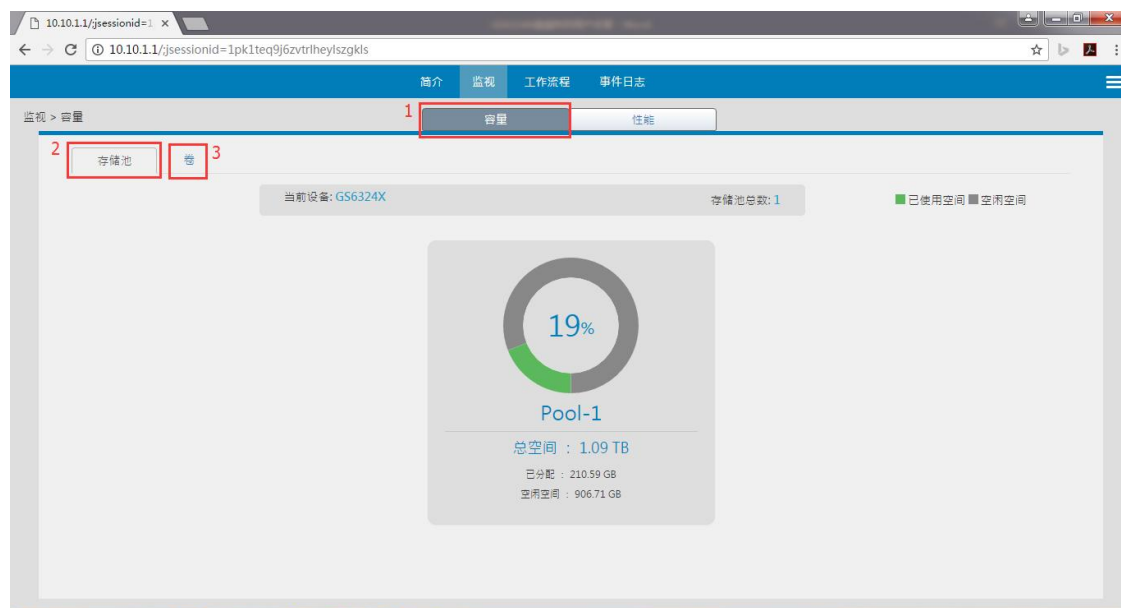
10.10.1.1/jsessionid=1 ×

10.10.1.1/;jsessionid=1pk1teq9j6zvtrlheylszgkls

简介 监视 工作流程 事件日志

监视 > 容量

1 容量 性能

2 存储池 卷 3

当前设备: GS6324X 存储池总数: 1

已使用空间 空闲空间

19%

Pool-1

总空间 : 1.09 TB

已分配 : 210.59 GB

空闲空间 : 906.71 GB